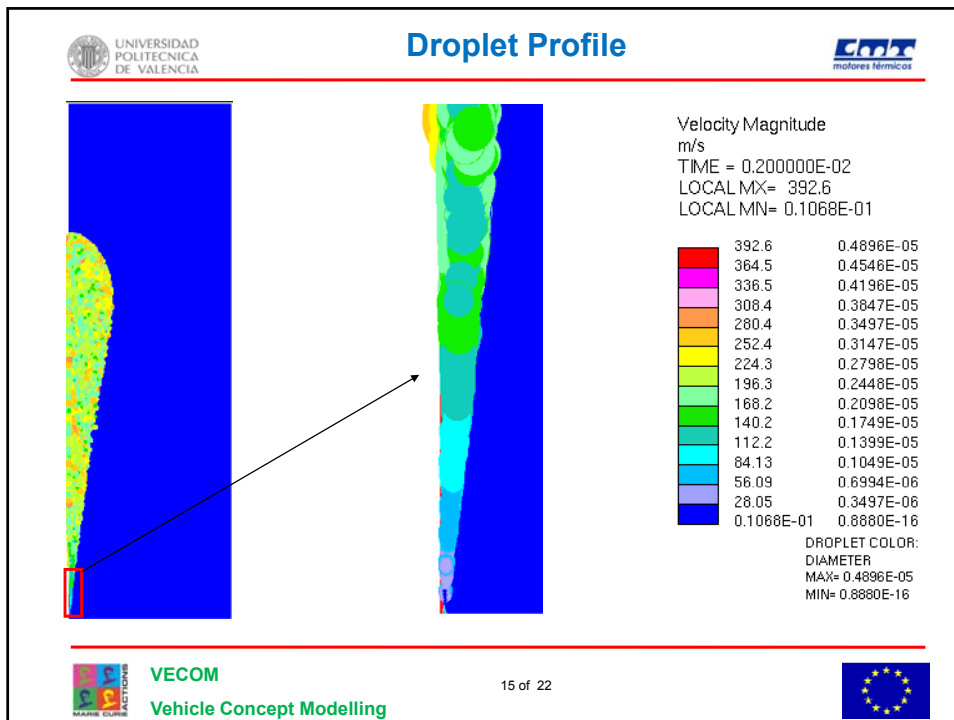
UNIVERSIDAD POLITECNICA DE VALENCIA

Droplet Profile

CMT motores térmicos

Velocity Magnitude
m/s
TIME = 0.200000E-02
LOCAL MX= 392.6
LOCAL MN= 0.1068E-01

| | |
|---|---|
| 392.6 | 0.4896E-05 |
| 364.5 | 0.4546E-05 |
| 336.5 | 0.4196E-05 |
| 308.4 | 0.3847E-05 |
| 280.4 | 0.3497E-05 |
| 252.4 | 0.3147E-05 |
| 224.3 | 0.2798E-05 |
| 196.3 | 0.2448E-05 |
| 168.2 | 0.2098E-05 |
| 140.2 | 0.1749E-05 |
| 112.2 | 0.1399E-05 |
| 84.13 | 0.1049E-05 |
| 56.09 | 0.6994E-06 |
| 28.05 | 0.3497E-06 |
| 0.1068E-01 | 0.8880E-16 |

DROPLET COLOR:
DIAMETER
MAX= 0.4896E-05
MIN= 0.8880E-16

MARIE CURIE ACTIONS

VECOM
Vehicle Concept Modelling

15 of 22